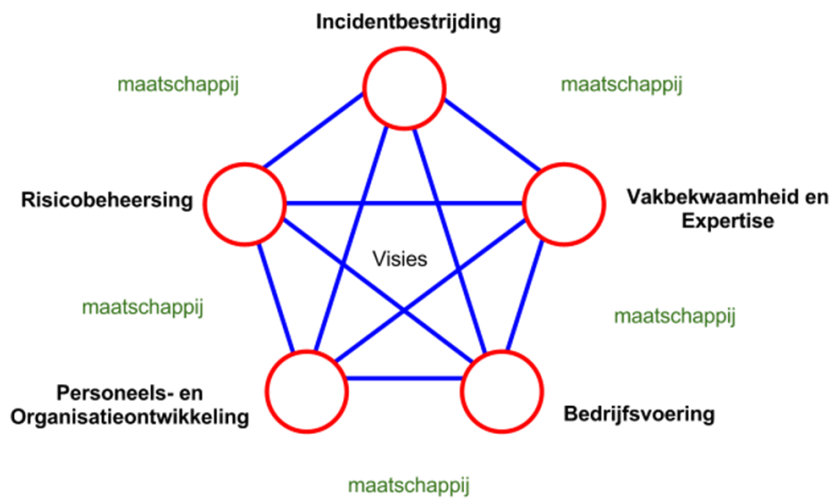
Incidentbestrijding

maatschappij

maatschappij

Risicobeheersing

Vakbekwaamheid en Expertise

Visies

maatschappij

maatschappij

Personeels- en Organisatieontwikkeling

Bedrijfsvoering

maatschappij